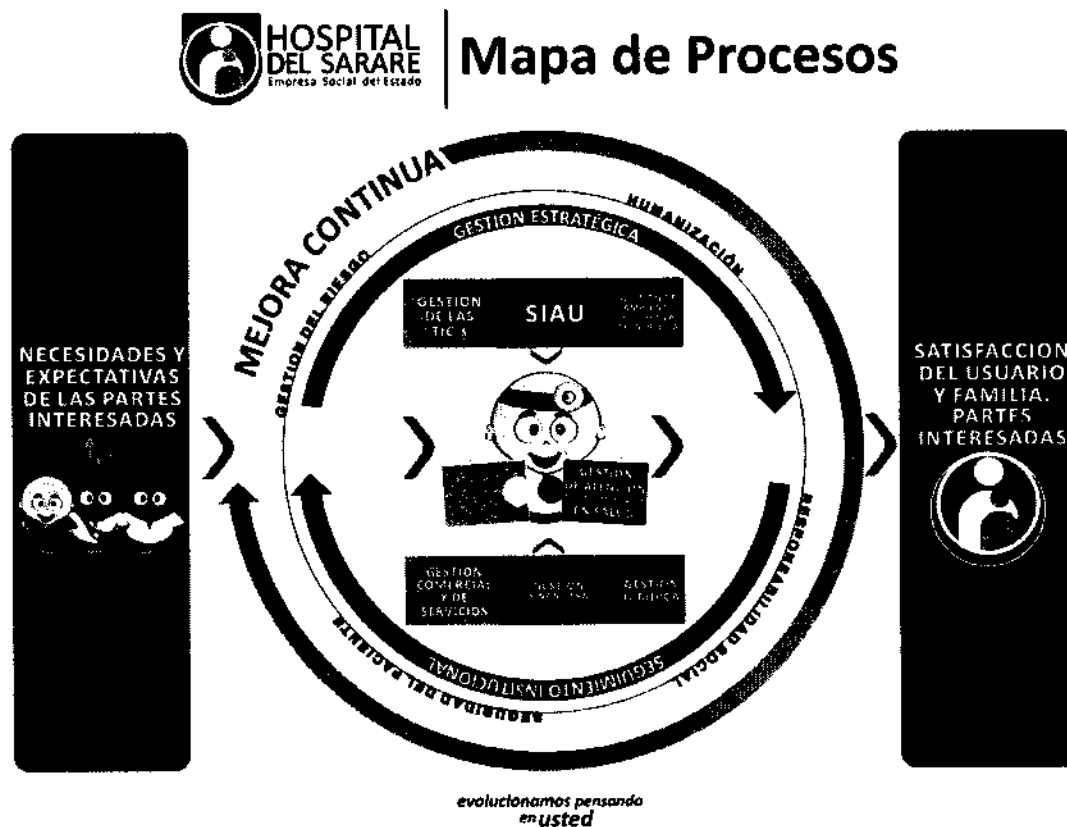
HOSPITAL DEL SARARE
Empresa Social del Estado

Mapa de Procesos

NECESIDADES Y EXPECTATIVAS DE LAS PARTES INTERESADAS

MEJORA CONTINUA

GESTION DEL RIESGO

GESTION ESTRATEGICA

HUMANIZACIÓN

GESTION DE LAS TIC'S

SIAU

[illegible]

GESTION DE ATENCION EN SALUD

GESTION COMERCIAL Y DE SERVICIOS

GESTION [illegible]

GESTION JURIDICA

SEGUIMIENTO INSTITUCIONAL

RESPONSABILIDAD SOCIAL

SEGURIDAD DEL PACIENTE

SATISFACCION DEL USUARIO Y FAMILIA. PARTES INTERESADAS

evolucionamos pensando en usted